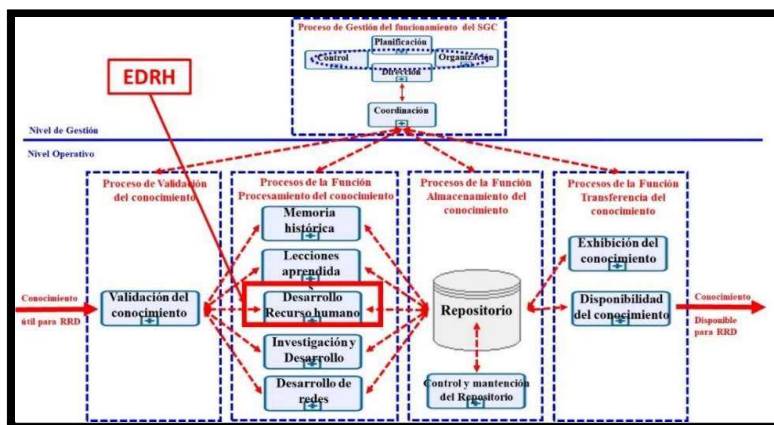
Proceso de Gestión del funcionamiento del SGC

Planificación

Control

Organización

Dirección

Coordinación

EDRH

Nivel de Gestión

Nivel Operativo

Proceso de Validación del conocimiento

Procesos de la Función Procesamiento del conocimiento

Procesos de la Función Almacenamiento del conocimiento

Procesos de la Función Transferencia del conocimiento

Memoria histórica

Lecciones aprendidas

Desarrollo Recurso humano

Investigación y Desarrollo

Desarrollo de redes

Conocimiento útil para RRD

Validación del conocimiento

Repositorio

Control y mantención del Repositorio

Exhibición del conocimiento

Disponibilidad del conocimiento

Conocimiento Disponible para RRD